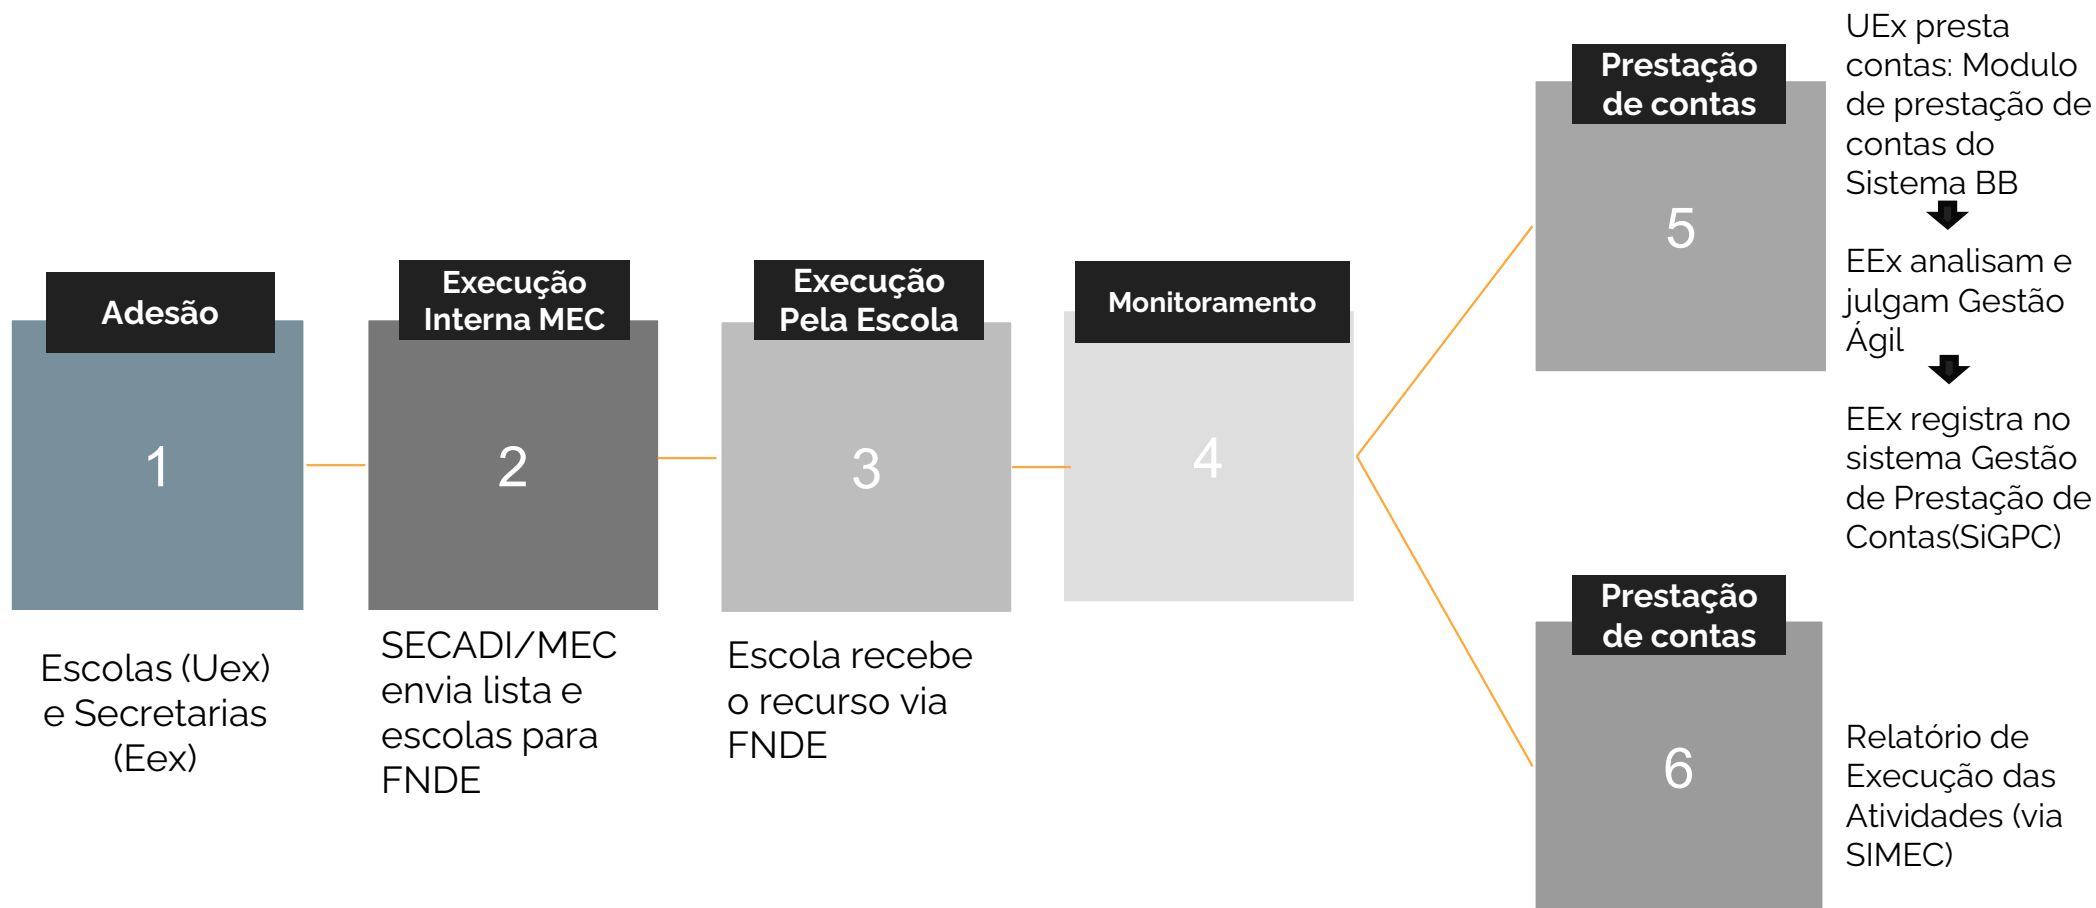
Adesão

1

Escolas (Uex) e Secretarias (Eex)

Execução Interna MEC

2

SECADI/MEC envia lista e escolas para FNDE

Execução Pela Escola

3

Escola recebe o recurso via FNDE

Monitoramento

4

Prestação de contas

5

UEx presta contas: Modulo de prestação de contas do Sistema BB

EEx analisam e julgam Gestão Ágil

EEx registra no sistema Gestão de Prestação de Contas(SiGPC)

Prestação de contas

6

Relatório de Execução das Atividades (via SIMEC)